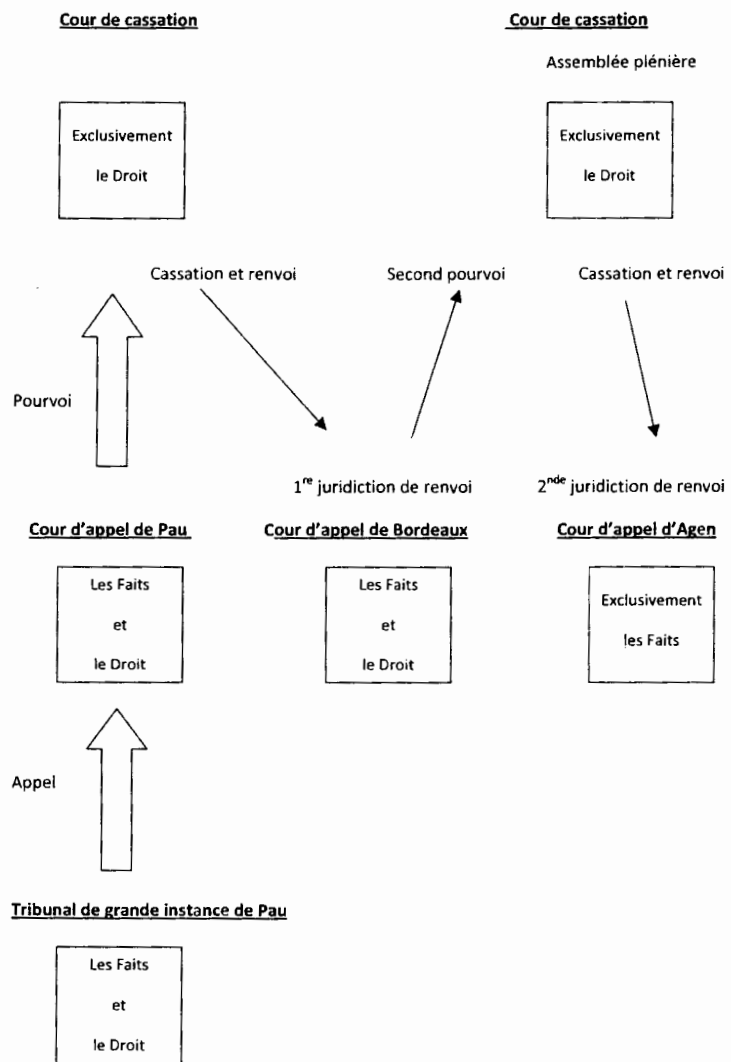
Cour de cassation

Cour de cassation

Assemblée plénière

Exclusivement

le Droit

Exclusivement

le Droit

Cassation et renvoi

Second pourvoi

Cassation et renvoi

Pourvoi

1$^{re}$ juridiction de renvoi

2$^{nde}$ juridiction de renvoi

Cour d'appel de Pau

Les Faits

et

le Droit

Cour d'appel de Bordeaux

Les Faits

et

le Droit

Cour d'appel d'Agen

Exclusivement

les Faits

Appel

Tribunal de grande instance de Pau

Les Faits

et

le Droit